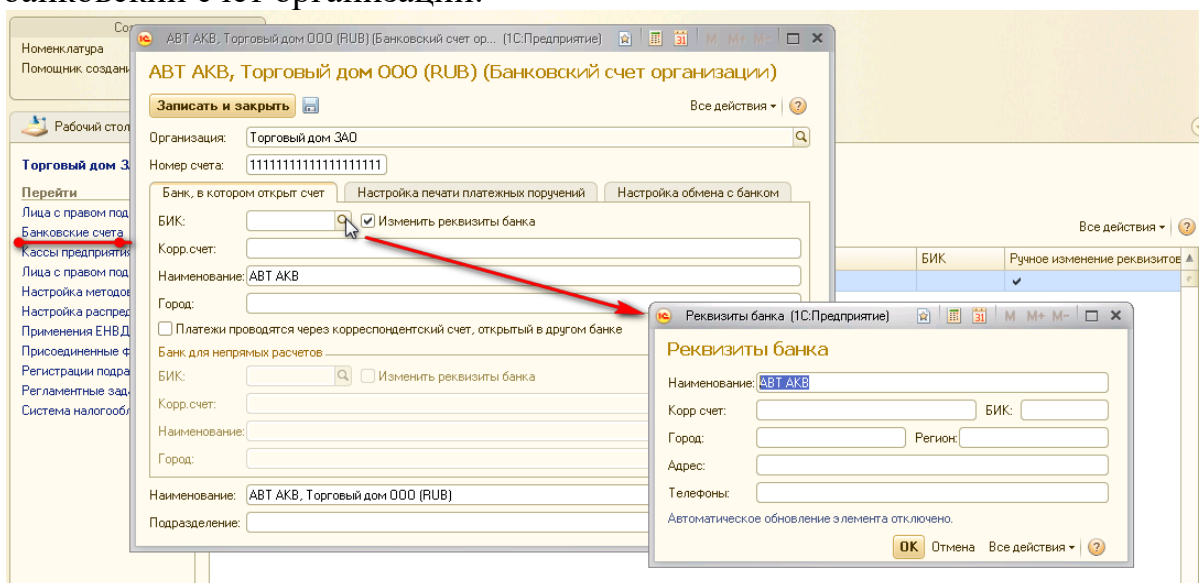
банковский счет организации.

Со
Номенклатура
Помощник создани

Рабочий стол
Торговый дом З
Перейти
Лица с правом под
Банковские счета
Кассы предприятия
Лица с правом под
Настройка методов
Настройка распред
Применения ЕНВД
Присоединенные ф
Регистрации подра
Регламентные зада
Система налогообл

АВТ АКВ, Торговый дом ООО (RUB) (Банковский счет ор... (1С:Предприятие)
M M+ M-
АВТ АКВ, Торговый дом ООО (RUB) (Банковский счет организации)
Записать и закрыть
Все действия
Организация: Торговый дом ЗАО
Номер счета: 11111111111111111111
Банк, в котором открыт счет | Настройка печати платежных поручений | Настройка обмена с банком
БИК: Изменить реквизиты банка
Корр.счет:
Наименование: АВТ АКВ
Город:
Платежи проводятся через корреспондентский счет, открытый в другом банке
Банк для непрямых расчетов
БИК: Изменить реквизиты банка
Корр.счет:
Наименование:
Город:
Наименование: АВТ АКВ, Торговый дом ООО (RUB)
Подразделение:

Все действия
БИК
Ручное изменение реквизитов

Реквизиты банка (1С:Предприятие)
M M+ M-
Реквизиты банка
Наименование: АВТ АКВ
Корр счет:
БИК:
Город:
Регион:
Адрес:
Телефоны:
Автоматическое обновление элемента отключено.
OK Отмена Все действия